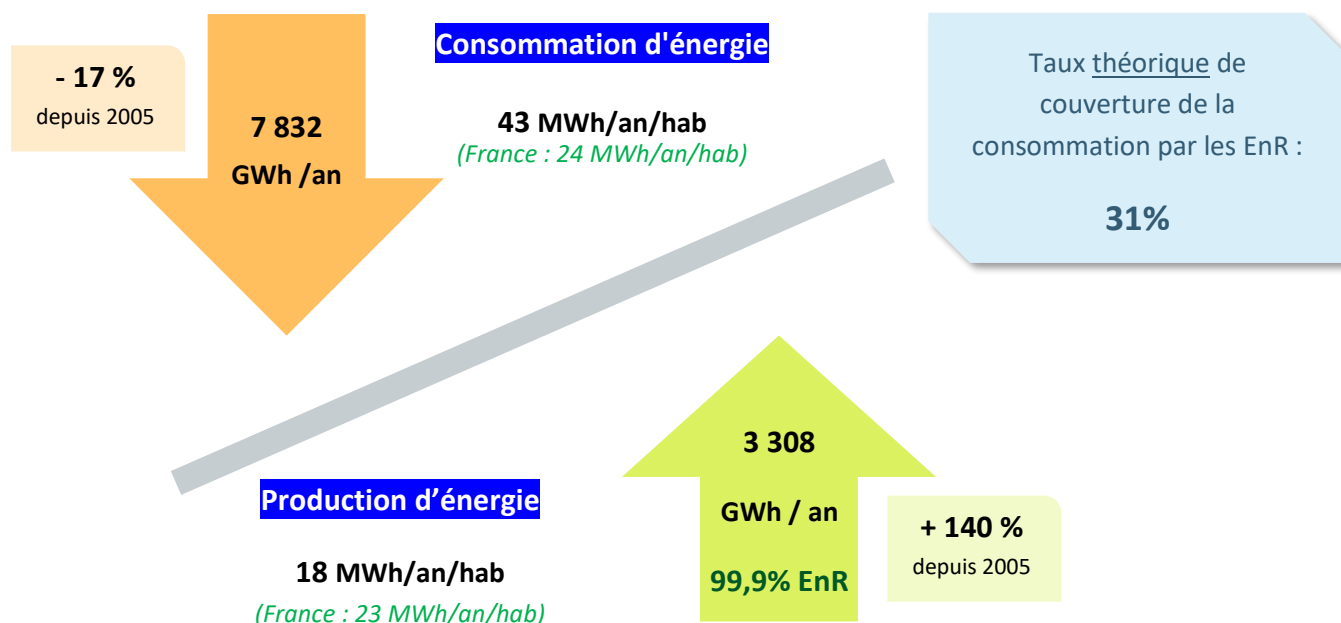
- 17 %
depuis 2005

7 832
GWh /an

Consommation d'énergie

43 MWh/an/hab
(France : 24 MWh/an/hab)

Taux théorique de couverture de la consommation par les EnR :

31%

3 308
GWh / an
99,9% EnR

+ 140 %
depuis 2005

Production d’énergie

18 MWh/an/hab
(France : 23 MWh/an/hab)